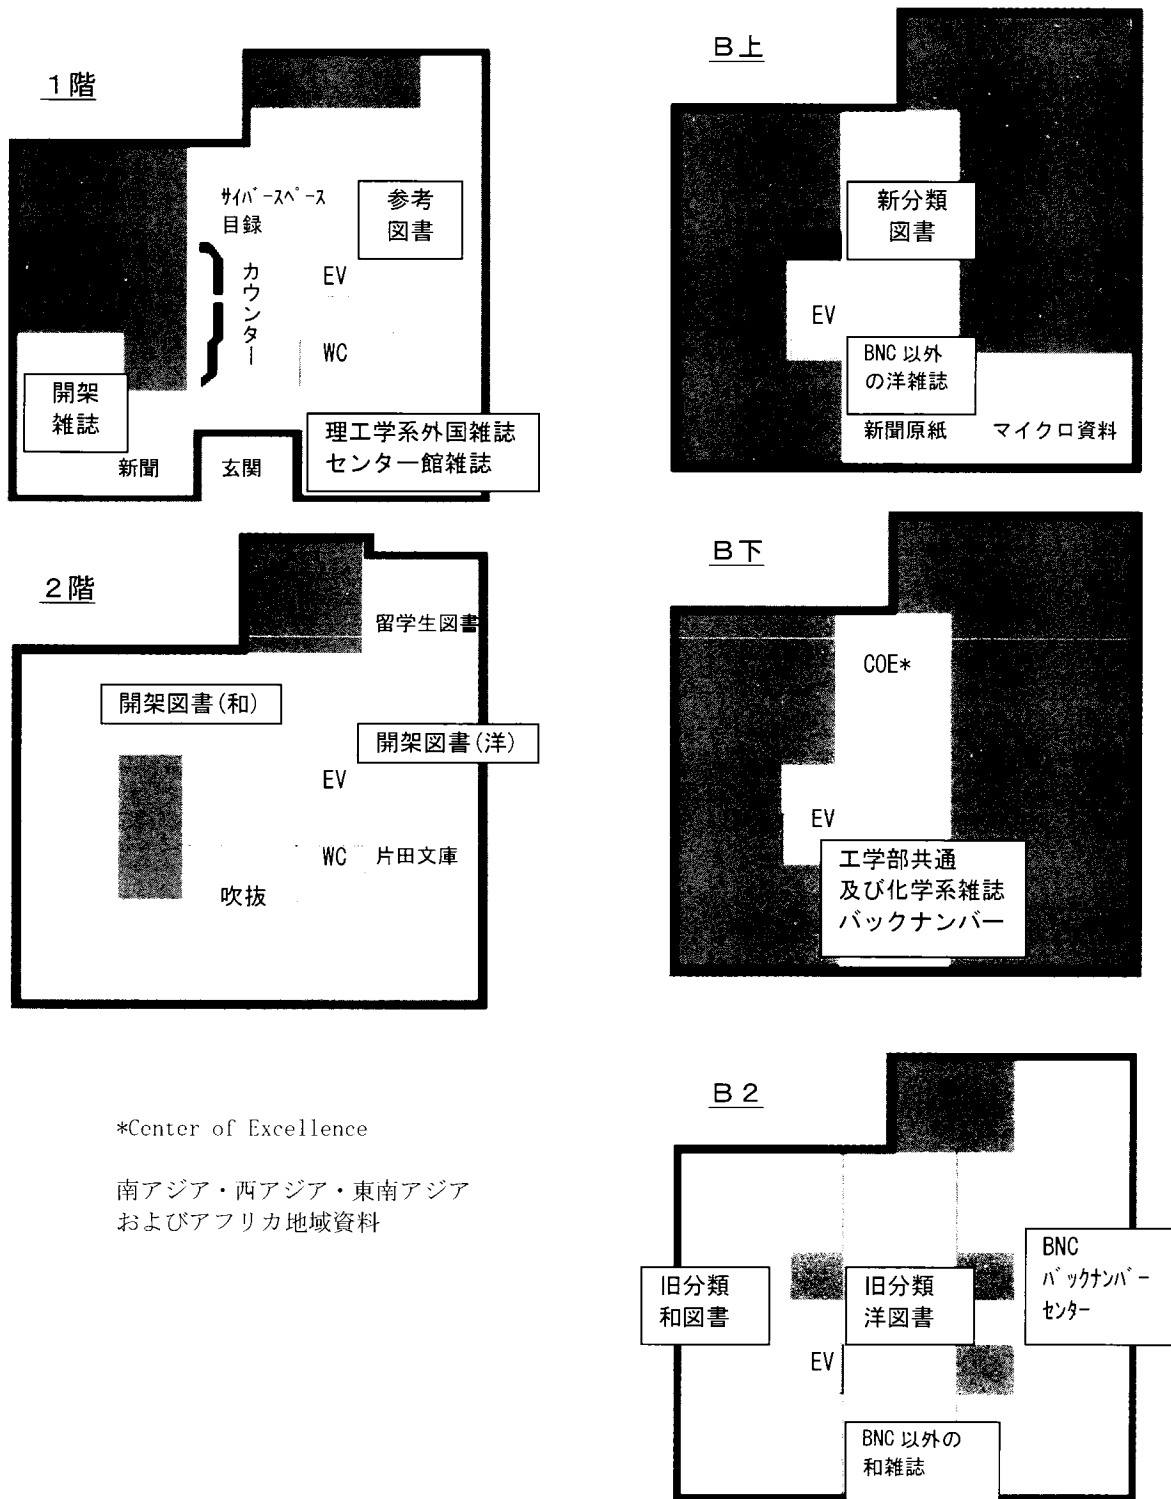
1階

サイバースペース
目録

参考
図書

カウンター

EV

WC

開架
雑誌

理工学系外国雑誌
センター館雑誌

新聞

玄関

2階

留学生図書

開架図書(和)

開架図書(洋)

EV

WC

片田文庫

吹抜

*Center of Excellence

南アジア・西アジア・東南アジア
およびアフリカ地域資料

B上

新分類
図書

EV

BNC 以外
の洋雑誌

新聞原紙

マイクロ資料

B下

COE*

EV

工学部共通
及び化学系雑誌
バックナンバー

B2

旧分類
和図書

旧分類
洋図書

BNC
バックナンバー
センター

EV

BNC 以外の
和雑誌